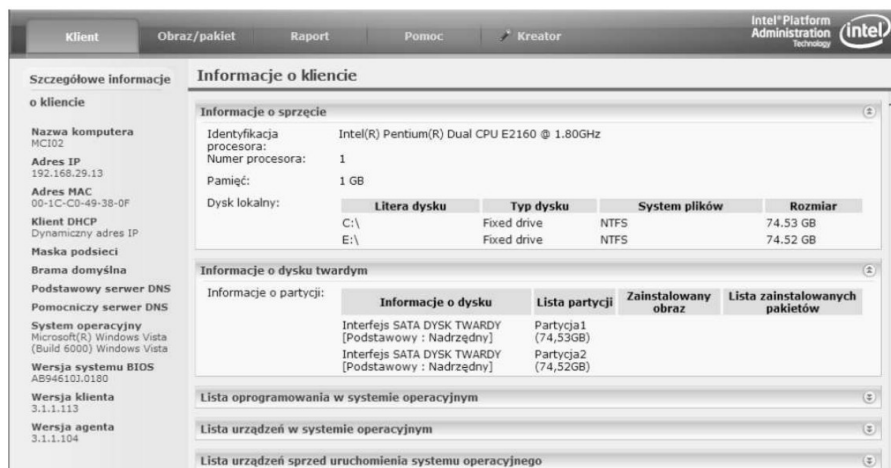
Klient Obraz/pakiet Raport Pomoc Kreator

Intel® Platform Administration Technology intel

Szczegółowe informacje o kliencie

Nazwa komputera
MCI02

Adres IP
192.168.29.13

Adres MAC
00-1C-C0-49-38-0F

Klient DHCP
Dynamiczny adres IP

Maska podsieci

Brama domyślna

Podstawowy serwer DNS

Pomocniczy serwer DNS

System operacyjny
Microsoft(R) Windows Vista (Build 6000) Windows Vista

Wersja systemu BIOS
AB94610J.0180

Wersja klienta
3.1.1.113

Wersja agenta
3.1.1.104

Informacje o kliencie

Informacje o sprzęcie

Identyfikacja procesora: Intel(R) Pentium(R) Dual CPU E2160 @ 1.80GHz
Numer procesora: 1
Pamięć: 1 GB
Dysk lokalny:

| Litera dysku | Typ dysku | System plików | Rozmiar |
|---|---|---|---|
| C:\ | Fixed drive | NTFS | 74.53 GB |
| E:\ | Fixed drive | NTFS | 74.52 GB |

Informacje o dysku twardym

Informacje o partycji:

| Informacje o dysku | Lista partycji | Zainstalowany obraz | Lista zainstalowanych pakietów |
|---|---|---|---|
| Interfejs SATA DYSK TWARDY [Podstawowy : Nadrzędny] | Partycja1 (74,53GB) | | |
| Interfejs SATA DYSK TWARDY [Podstawowy : Nadrzędny] | Partycja2 (74,52GB) | | |

Lista oprogramowania w systemie operacyjnym

Lista urządzeń w systemie operacyjnym

Lista urządzeń sprzed uruchomienia systemu operacyjnego